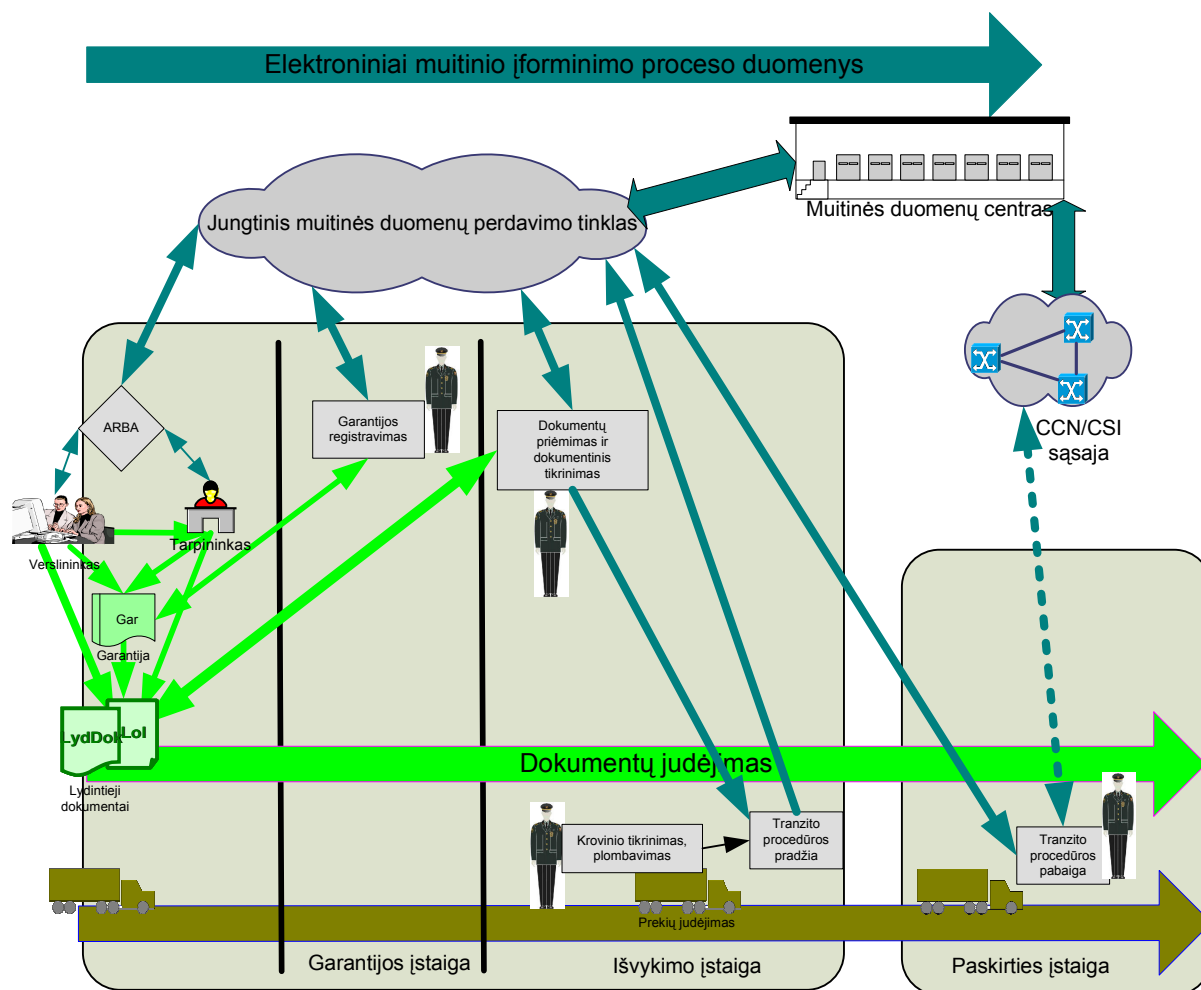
Elektroniniai muitinio įforminimo proceso duomenys

Jungtinis muitinės duomenų perdavimo tinklas

Muitinės duomenų centras

CCN/CSI sąsaja

ARBA

Garantijos registravimas

Dokumentų priėmimas ir dokumentinis tikrinimas

Verslininkas

Tarpininkas

Gar

Garantija

LydDok

LoI

Lydintieji dokumentai

Dokumentų judėjimas

Krovinio tikrinimas, plombavimas

Tranzito procedūros pradžia

Tranzito procedūros pabaiga

Prekių judėjimas

Garantijos įstaiga

Išvykimo įstaiga

Paskirties įstaiga